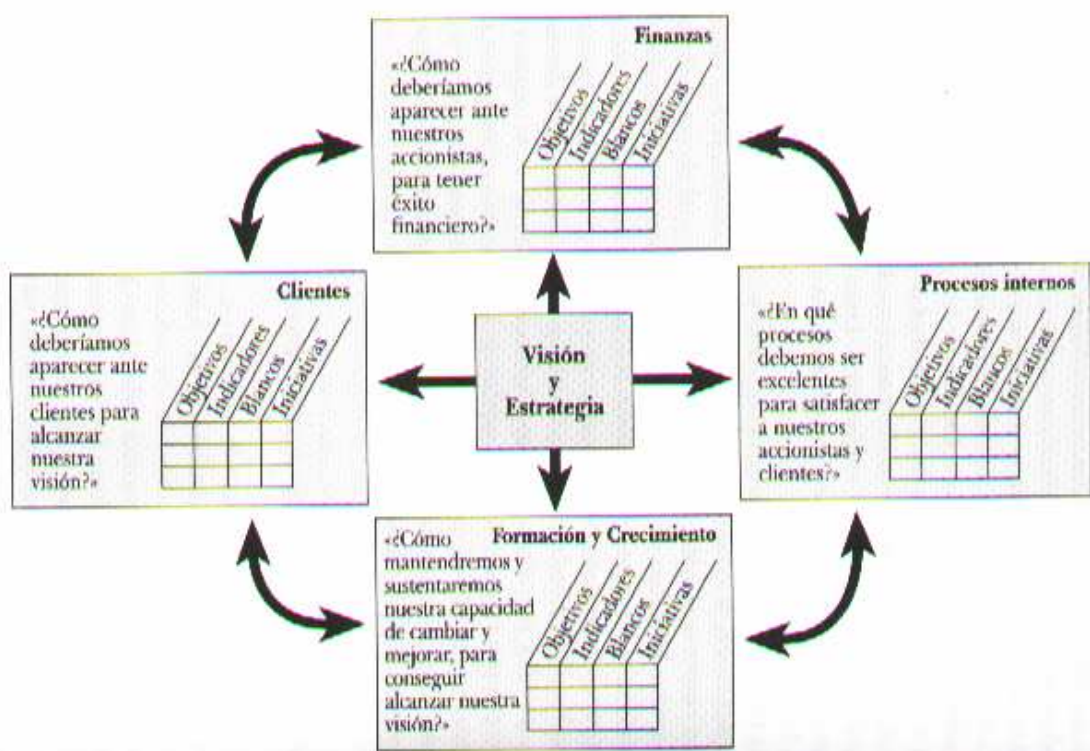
Finanzas

«¿Cómo deberíamos aparecer ante nuestros accionistas, para tener éxito financiero?»

Objetivos
Indicadores
Blancos
Iniciativas

Clientes

«¿Cómo deberíamos aparecer ante nuestros clientes para alcanzar nuestra visión?»

Objetivos
Indicadores
Blancos
Iniciativas

Visión
y
Estrategia

Procesos internos

«¿En qué procesos debemos ser excelentes para satisfacer a nuestros accionistas y clientes?»

Objetivos
Indicadores
Blancos
Iniciativas

Formación y Crecimiento

«¿Cómo mantendremos y sustentaremos nuestra capacidad de cambiar y mejorar, para conseguir alcanzar nuestra visión?»

Objetivos
Indicadores
Blancos
Iniciativas